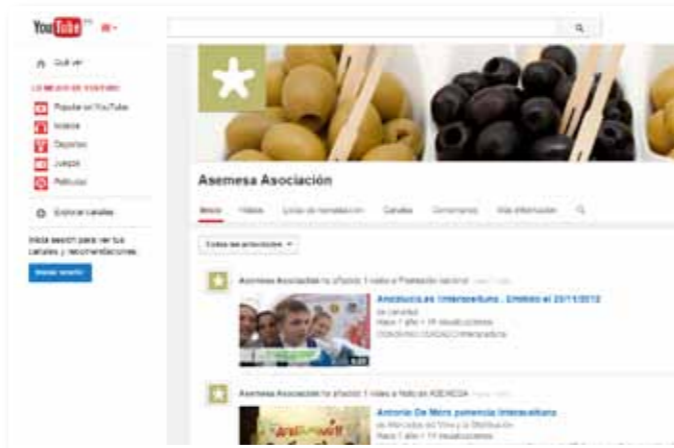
YouTube ES

Qué ver

LO MEJOR DE YOUTUBE

Popular en YouTube

Música

Deportes

Juegos

Películas

Explorar canales

Inicia sesión para ver tus canales y recomendaciones

Iniciar sesión

Asemesa Asociación

Inicio Vídeos Listas de reproducción Canales Comentarios Más información

Todas las actividades

Asemesa Asociación ha añadido 1 vídeo a Postración nacional

Andalucía.es Interesantura - Emitido el 20/11/2013

Hace 1 año • 16 visualizaciones

Asemesa Asociación ha añadido 1 vídeo a Todo en ASEMESA

Antonio De Mora ponencia Interacaituna

Hace 1 año • 11 visualizaciones